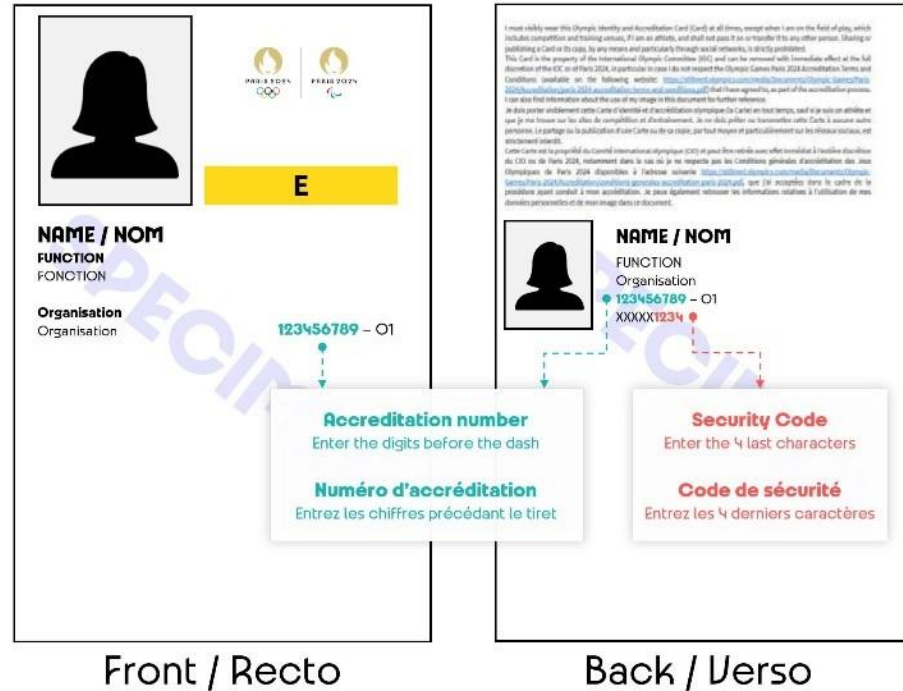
PARIS 2024 PARIS 2024

E

NAME / NOM
FUNCTION
FONCTION

Organisation
Organisation

123456789 – O1

SPECIMEN

Accreditation number
Enter the digits before the dash

Numéro d'accréditation
Entrez les chiffres précédant le tiret

Front / Recto

I must visibly wear this Olympic Identity and Accreditation Card (Card) at all times, except when I am on the field of play, which includes competition and training venues, if I am an athlete, and shall not pass it on or transfer it to any other person. Sharing or publishing a Card or its copy, by any means and particularly through social networks, is strictly prohibited.
This Card is the property of the International Olympic Committee (IOC) and can be removed with immediate effect at the full discretion of the IOC or of Paris 2024, in particular in case I do not respect the Olympic Games Paris 2024 Accreditation Terms and Conditions (available on the following website: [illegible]) that I have agreed to, as part of the accreditation process. I can also find information about the use of my image in this document for further reference.
Je dois porter visiblement cette Carte d'identité et d'accréditation olympique (la Carte) en tout temps, sauf si je suis un athlète et que je me trouve sur les sites de compétition et d'entraînement. Je ne dois prêter ou transmettre cette Carte à aucune autre personne. Le partage ou la publication d'une Carte ou de sa copie, par tout moyen et particulièrement sur les réseaux sociaux, est strictement interdit.
Cette Carte est la propriété du Comité International olympique (CIO) et peut être retirée avec effet immédiat à l'entière discrétion du CIO ou de Paris 2024, notamment dans le cas où je ne respecte pas les Conditions générales d'accréditation des Jeux Olympiques de Paris 2024 disponibles à l'adresse suivante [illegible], que j'ai acceptées dans le cadre de la procédure ayant conduit à mon accréditation. Je peux également retrouver les informations relatives à l'utilisation de mes données personnelles et de mon image dans ce document.

NAME / NOM
FUNCTION
Organisation
123456789 – O1
XXXXX1234

SPECIMEN

Security Code
Enter the 4 last characters

Code de sécurité
Entrez les 4 derniers caractères

Back / Verso